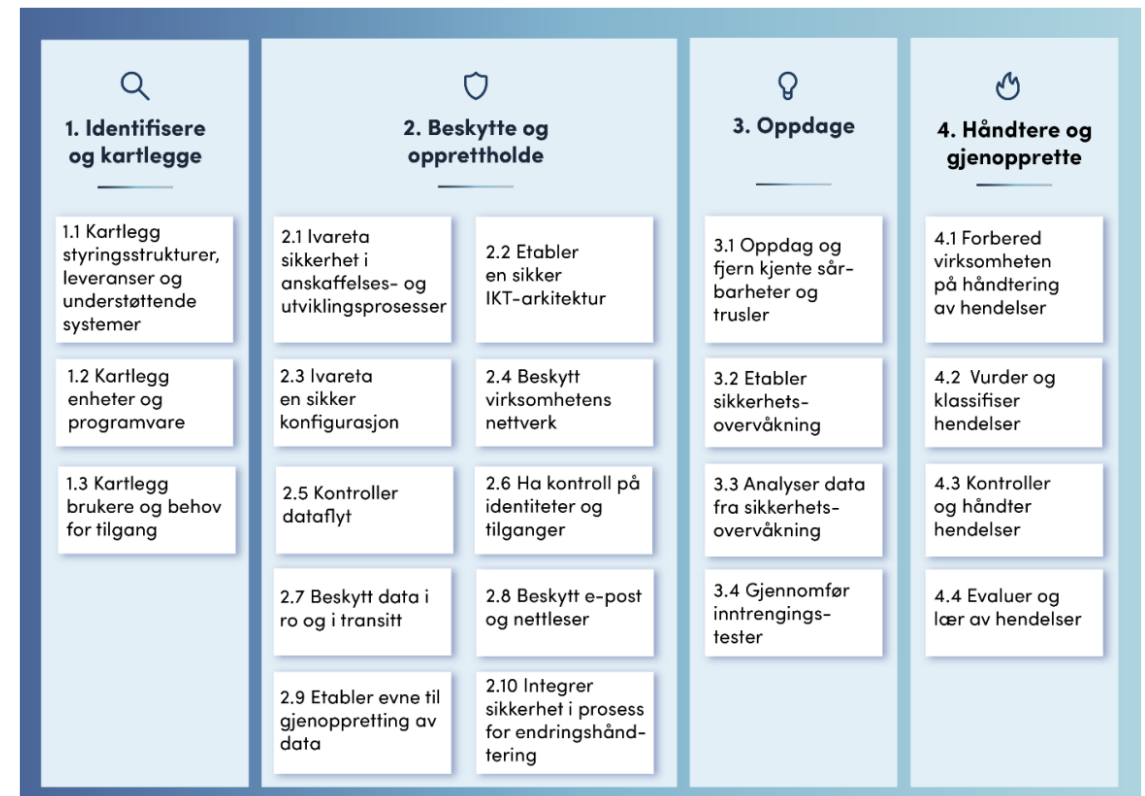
1. Identifisere og kartlegge

1.1 Kartlegg styringsstrukturer, leveranser og understøttende systemer

1.2 Kartlegg enheter og programvare

1.3 Kartlegg brukere og behov for tilgang

2. Beskytte og opprettholde

2.1 Ivareta sikkerhet i anskaffelses- og utviklingsprosesser

2.2 Etabler en sikker IKT-arkitektur

2.3 Ivareta en sikker konfigurasjon

2.4 Beskytt virksomhetens nettverk

2.5 Kontroller dataflyt

2.6 Ha kontroll på identiteter og tilganger

2.7 Beskytt data i ro og i transitt

2.8 Beskytt e-post og nettleser

2.9 Etabler evne til gjenoppretting av data

2.10 Integrer sikkerhet i prosess for endringshåndtering

3. Oppdage

3.1 Oppdag og fjern kjente sårbarheter og trusler

3.2 Etabler sikkerhetsovervåkning

3.3 Analyser data fra sikkerhetsovervåkning

3.4 Gjennomfør inntrengingstester

4. Håndtere og gjenopprette

4.1 Forbered virksomheten på håndtering av hendelser

4.2 Vurder og klassifiser hendelser

4.3 Kontroller og håndter hendelser

4.4 Evaluer og lær av hendelser